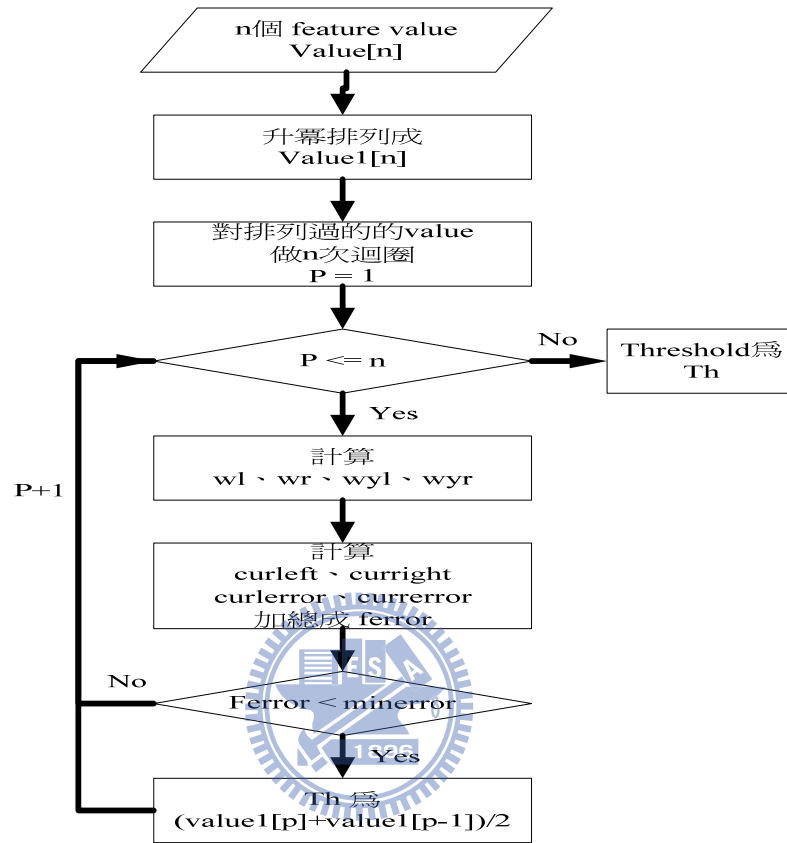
n個 feature value
Value[n]

升冪排列成
Value1[n]

對排列過的的value
做n次迴圈
P = 1

P <= n

No

Threshold爲
Th

Yes

P+1

計算
wl、wr、wyl、wyr

計算
curleft、curright
curlerror、currerror
加總成 ferror

No

Ferror < minerror

1896

Yes

Th 爲
(value1[p]+value1[p-1])/2